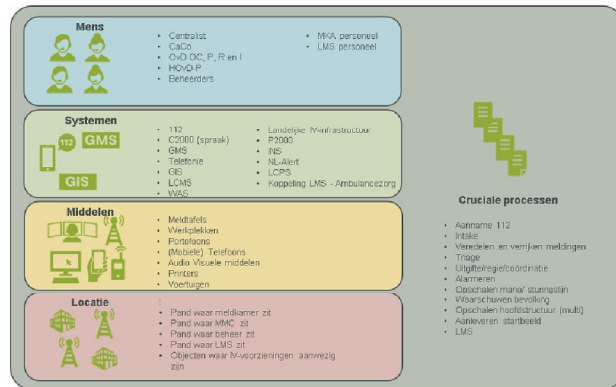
Mens

- Centralist
- CaCo
- OvD OC, P, R en I
- HOvD-P
- Beheerders

- MKA personeel
- LMS personeel

Systemen

112 GMS GIS

- 112
- C2000 (spraak)
- GMS
- Telefonie
- GIS
- LCMS
- WAS

- Landelijke IV-infrastructuur
- P2000
- INS
- NL-Alert
- LCPS
- Koppeling LMS - Ambulancezorg

Middelen

- Meldtafels
- Werkplekken
- Portofoons
- (Mobiele) Telefoons
- Audio Visuele middelen
- Printers
- Voertuigen

Locatie

- Pand waar meldkamer zit
- Pand waar MMC zit
- Pand waar beheer zit
- Pand waar LMS zit
- Objecten waar IV-voorzieningen aanwezig zijn

Cruciale processen

- Aanname 112
- Intake
- Veredelen en verrijken meldingen
- Triage
- Uitgifte/regie/coördinatie
- Alarmeren
- Opschalen mono/ sturingslijn
- Waarschuwen bevolking
- Opschalen hoofdstructuur (multi)
- Aanleveren startbeeld
- LMS